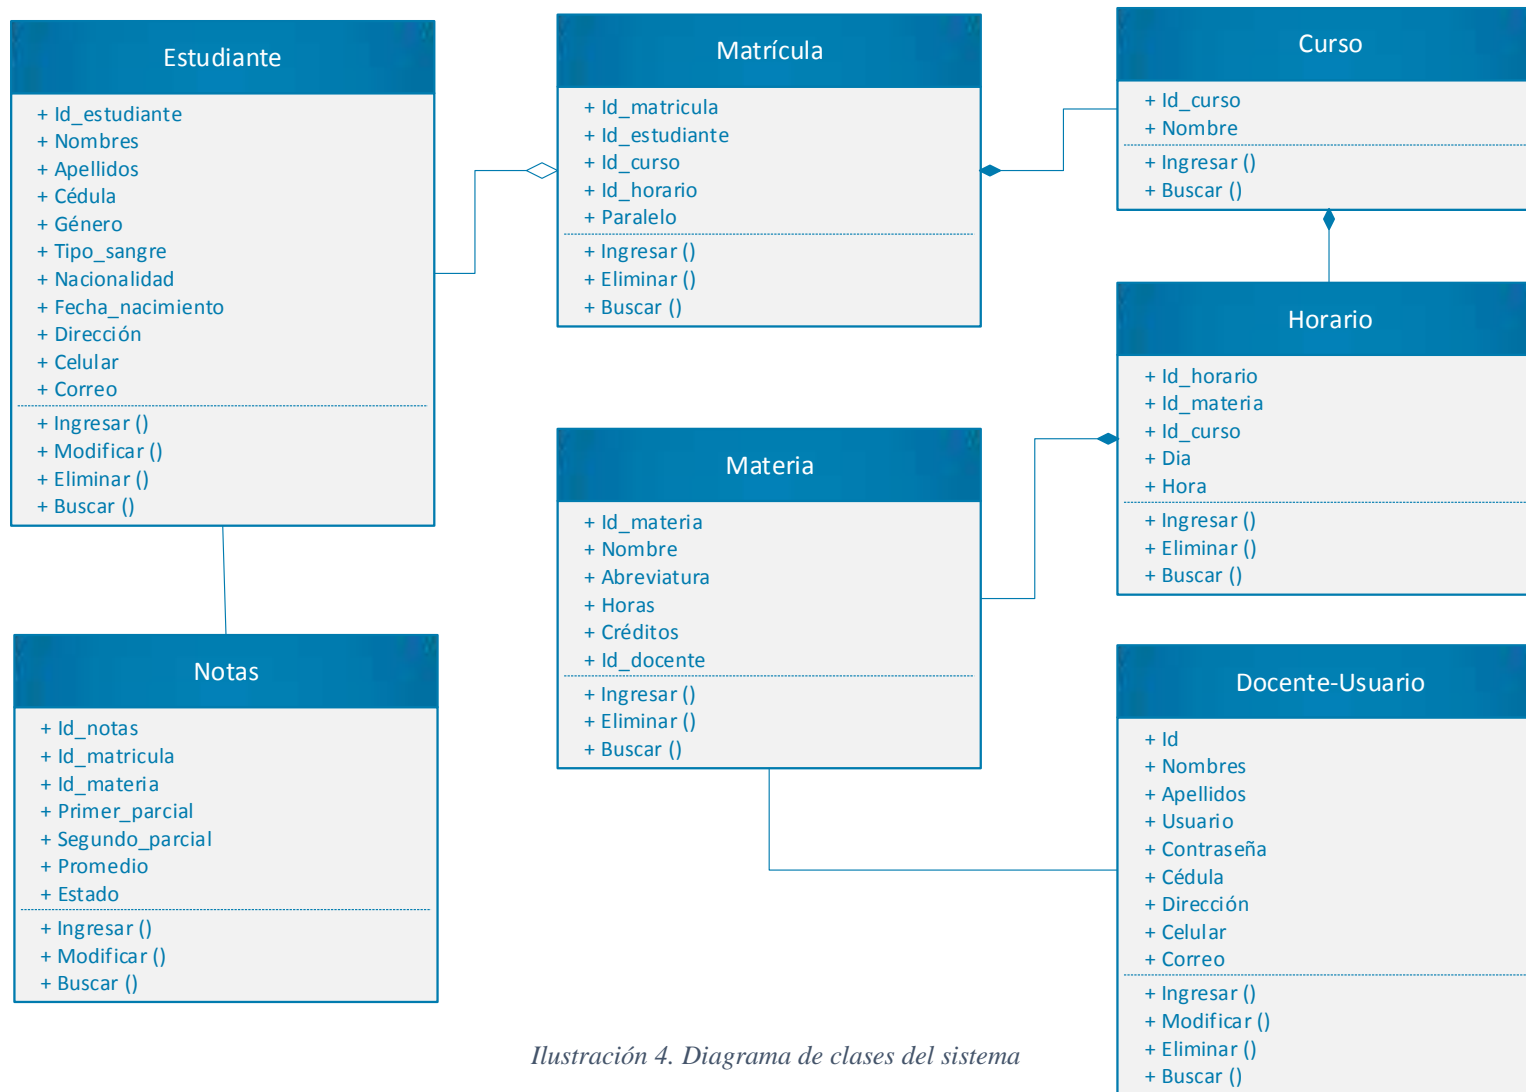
Estudiante

+ Id_estudiante
+ Nombres
+ Apellidos
+ Cédula
+ Género
+ Tipo_sangre
+ Nacionalidad
+ Fecha_nacimiento
+ Dirección
+ Celular
+ Correo

+ Ingresar ()
+ Modificar ()
+ Eliminar ()
+ Buscar ()

Matrícula

+ Id_matricula
+ Id_estudiante
+ Id_curso
+ Id_horario
+ Paralelo

+ Ingresar ()
+ Eliminar ()
+ Buscar ()

Curso

+ Id_curso
+ Nombre

+ Ingresar ()
+ Buscar ()

Horario

+ Id_horario
+ Id_materia
+ Id_curso
+ Dia
+ Hora

+ Ingresar ()
+ Eliminar ()
+ Buscar ()

Materia

+ Id_materia
+ Nombre
+ Abreviatura
+ Horas
+ Créditos
+ Id_docente

+ Ingresar ()
+ Eliminar ()
+ Buscar ()

Notas

+ Id_notas
+ Id_matricula
+ Id_materia
+ Primer_parcial
+ Segundo_parcial
+ Promedio
+ Estado

+ Ingresar ()
+ Modificar ()
+ Buscar ()

Docente-Usuario

+ Id
+ Nombres
+ Apellidos
+ Usuario
+ Contraseña
+ Cédula
+ Dirección
+ Celular
+ Correo

+ Ingresar ()
+ Modificar ()
+ Eliminar ()
+ Buscar ()

Ilustración 4. Diagrama de clases del sistema